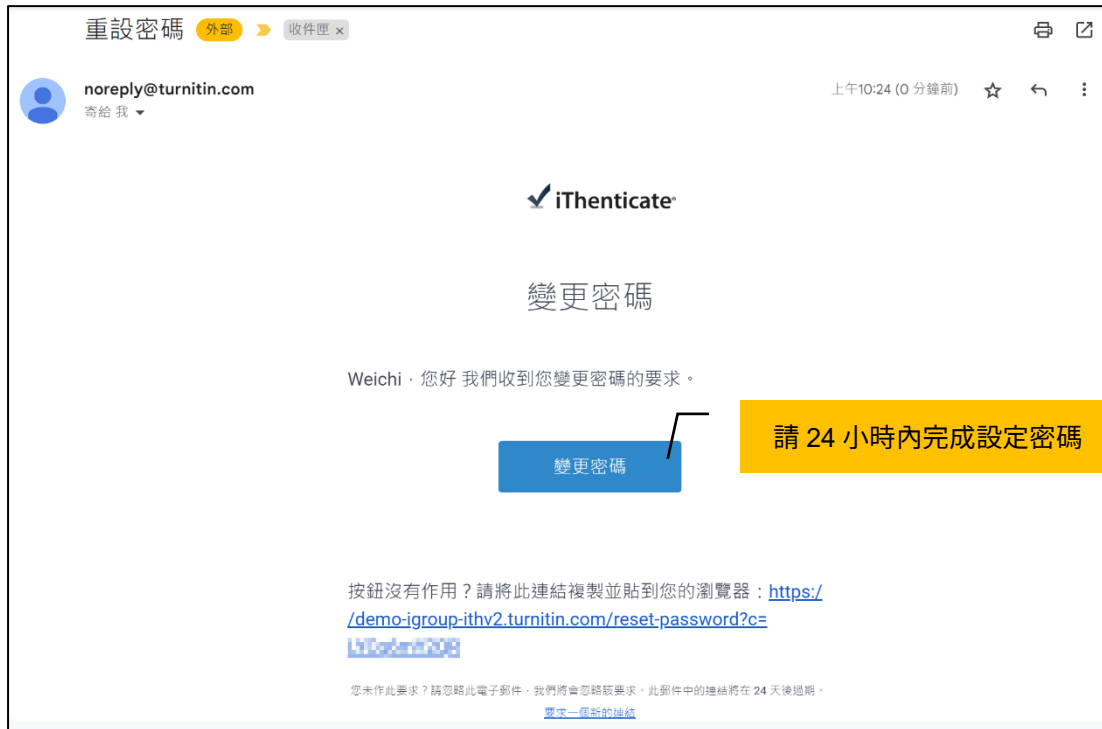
重設密碼 外部 收件匣 ×

noreply@turnitin.com
寄給 我

上午10:24 (0 分鐘前)

iThenticate

變更密碼

Weichi，您好 我們收到您變更密碼的要求。

變更密碼

請 24 小時內完成設定密碼

按鈕沒有作用？請將此連結複製並貼到您的瀏覽器：https://demo-igroup-ithv2.turnitin.com/reset-password?c=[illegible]

您未作此要求？請忽略此電子郵件，我們將會忽略該要求。此郵件中的連結將在 24 天後過期。
要求一個新的連結